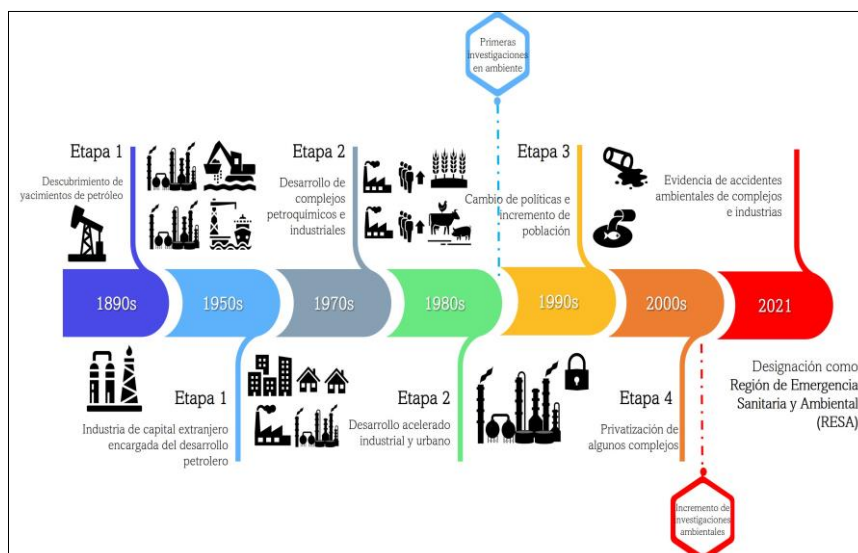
Primeras investigaciones en ambiente

Etapa 1

Descubrimiento de yacimientos de petróleo

Etapa 2

Desarrollo de complejos petroquímicos e industriales

Etapa 3

Cambio de políticas e incremento de población

Evidencia de accidentes ambientales de complejos e industrias

1890s

1950s

1970s

1980s

1990s

2000s

2021

Etapa 1

Industria de capital extranjero encargada del desarrollo petrolero

Etapa 2

Desarrollo acelerado industrial y urbano

Etapa 4

Privatización de algunos complejos

Designación como Región de Emergencia Sanitaria y Ambiental (RESA)

Incremento de investigaciones ambientales